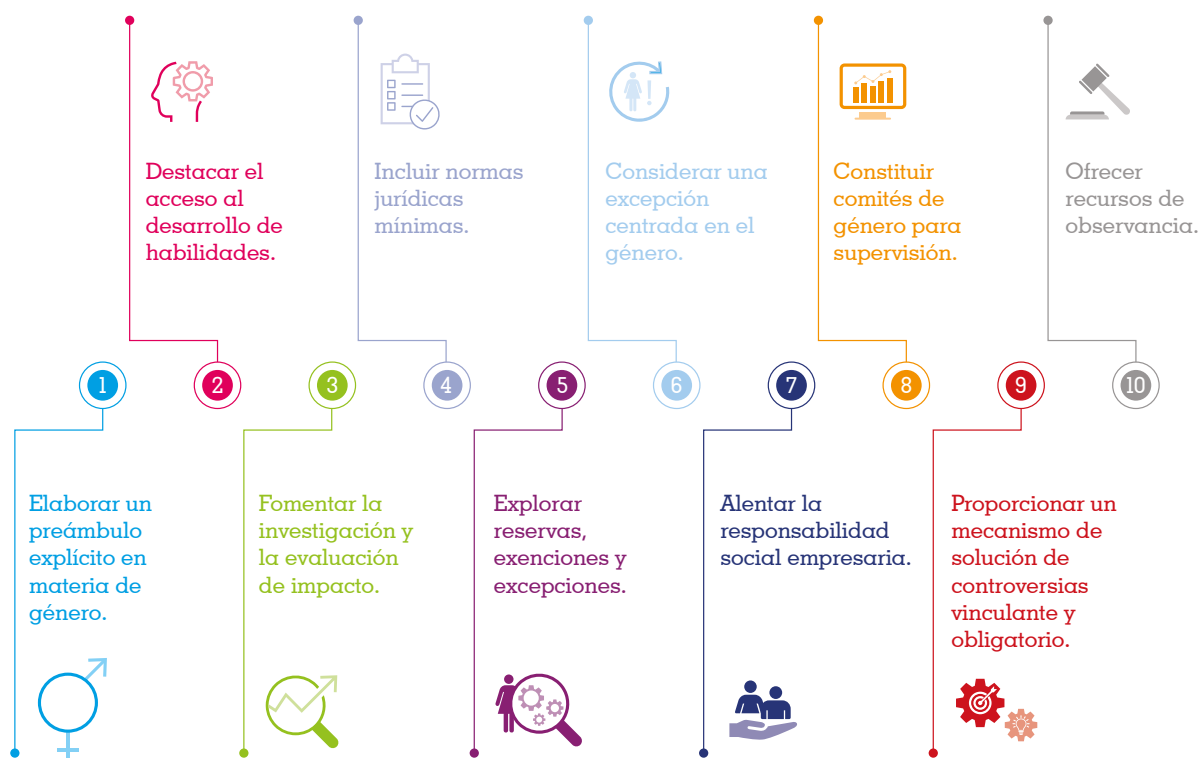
Destacar el acceso al desarrollo de habilidades.

Incluir normas jurídicas mínimas.

Considerar una excepción centrada en el género.

Constituir comités de género para supervisión.

Ofrecer recursos de observancia.

1

2

3

4

5

6

7

8

9

10

Elaborar un preámbulo explícito en materia de género.

Fomentar la investigación y la evaluación de impacto.

Explorar reservas, exenciones y excepciones.

Alentar la responsabilidad social empresaria.

Proporcionar un mecanismo de solución de controversias vinculante y obligatorio.